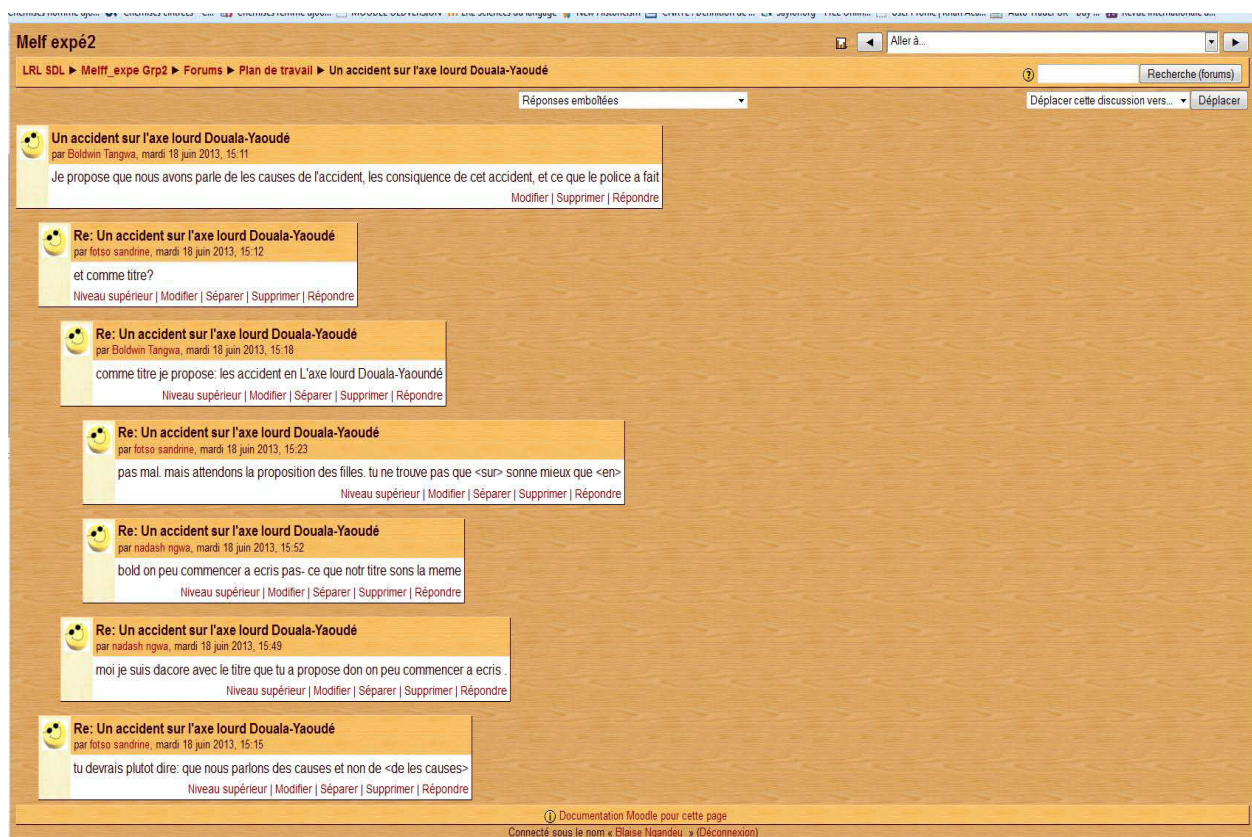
Melf expé2

Aller à...

LRL SDL ▶ Melff_expe Grp2 ▶ Forums ▶ Plan de travail ▶ Un accident sur l'axe lourd Douala-Yaoudé

Recherche (forums)

Réponses emboîtées

Déplacer cette discussion vers...

Déplacer

Un accident sur l'axe lourd Douala-Yaoudé
par Boldwin Tangwa, mardi 18 juin 2013, 15:11

Je propose que nous avons parle de les causes de l'accident, les consiquence de cet accident, et ce que le police a fait

Modifier | Supprimer | Répondre

Re: Un accident sur l'axe lourd Douala-Yaoudé
par fotso sandrine, mardi 18 juin 2013, 15:12

et comme titre?

Niveau supérieur | Modifier | Séparer | Supprimer | Répondre

Re: Un accident sur l'axe lourd Douala-Yaoudé
par Boldwin Tangwa, mardi 18 juin 2013, 15:18

comme titre je propose: les accident en L'axe lourd Douala-Yaoundé

Niveau supérieur | Modifier | Séparer | Supprimer | Répondre

Re: Un accident sur l'axe lourd Douala-Yaoudé
par fotso sandrine, mardi 18 juin 2013, 15:23

pas mal. mais attendons la proposition des filles. tu ne trouve pas que <sur> sonne mieux que <en>

Niveau supérieur | Modifier | Séparer | Supprimer | Répondre

Re: Un accident sur l'axe lourd Douala-Yaoudé
par nadash ngwa, mardi 18 juin 2013, 15:52

bold on peu commencer a ecris pas- ce que notr titre sons la meme

Niveau supérieur | Modifier | Séparer | Supprimer | Répondre

Re: Un accident sur l'axe lourd Douala-Yaoudé
par nadash ngwa, mardi 18 juin 2013, 15:49

moi je suis dacore avec le titre que tu a propose don on peu commencer a ecris .

Niveau supérieur | Modifier | Séparer | Supprimer | Répondre

Re: Un accident sur l'axe lourd Douala-Yaoudé
par fotso sandrine, mardi 18 juin 2013, 15:15

tu devrais plutot dire: que nous parlons des causes et non de <de les causes>

Niveau supérieur | Modifier | Séparer | Supprimer | Répondre

Documentation Moodle pour cette page

Connecté sous le nom « Blaise Ngandeu » (Déconnexion)